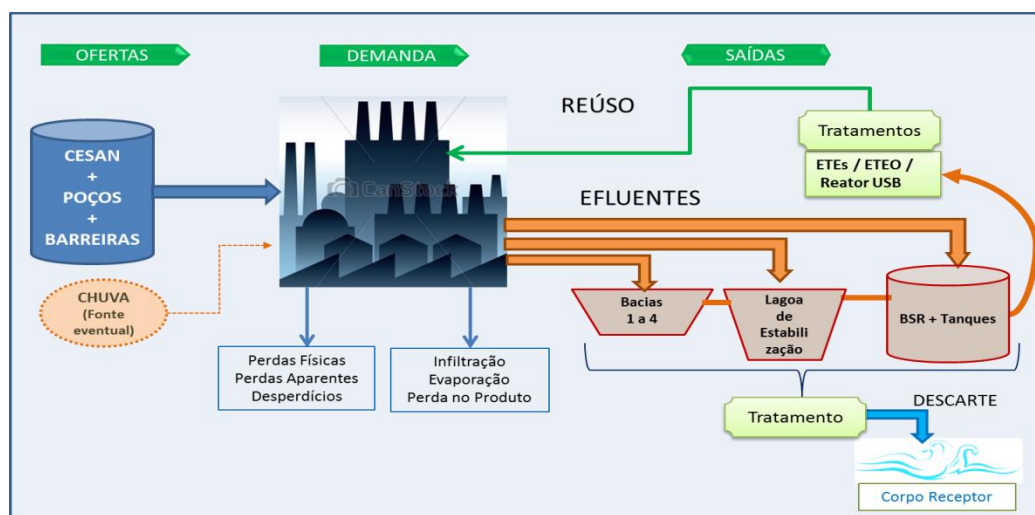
OFERTAS

DEMANDA

SAÍDAS

REÚSO

Tratamentos

ETEs / ETEO / Reator USB

CESAN + POÇOS + BARREIRAS

EFLUENTES

CHUVA (Fonte eventual)

Bacias 1 a 4

Lagoa de Estabilização

BSR + Tanques

Perdas Físicas
Perdas Aparentes
Desperdícios

Infiltração
Evaporação
Perda no Produto

Tratamento

DESCARTE

Corpo Receptor